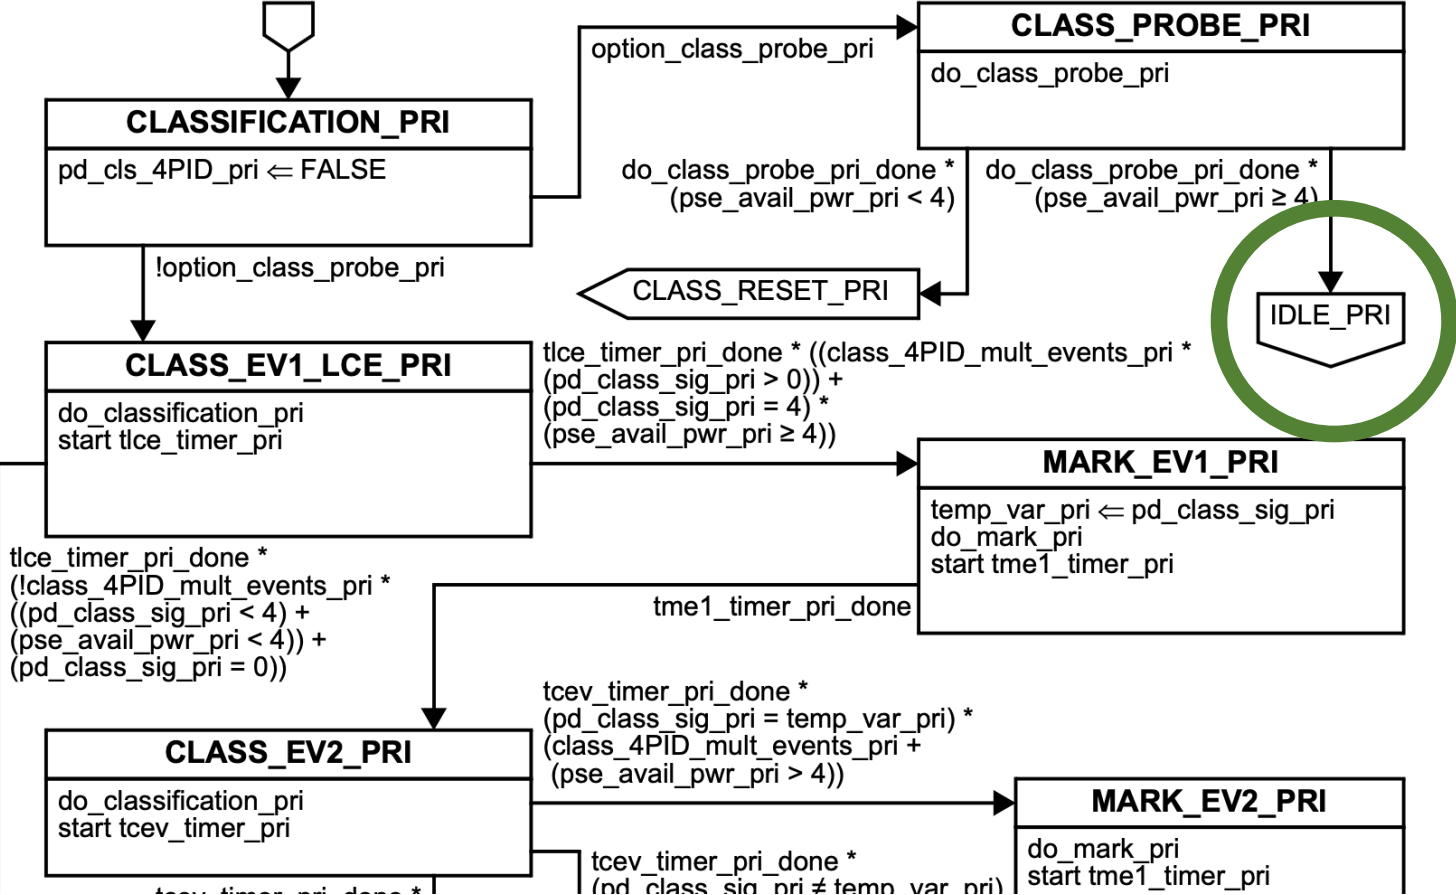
CLASSIFICATION_PRI

pd_cls_4PID_pri $\Leftarrow$ FALSE

option_class_probe_pri

CLASS_PROBE_PRI

do_class_probe_pri

do_class_probe_pri_done *
(pse_avail_pwr_pri < 4)

do_class_probe_pri_done *
(pse_avail_pwr_pri ≥ 4)

!option_class_probe_pri

CLASS_RESET_PRI

IDLE_PRI

CLASS_EV1_LCE_PRI

do_classification_pri
start tlce_timer_pri

tlce_timer_pri_done * ((class_4PID_mult_events_pri *
(pd_class_sig_pri > 0)) +
(pd_class_sig_pri = 4) *
(pse_avail_pwr_pri ≥ 4))

MARK_EV1_PRI

temp_var_pri $\Leftarrow$ pd_class_sig_pri
do_mark_pri
start tme1_timer_pri

tlce_timer_pri_done *
(!class_4PID_mult_events_pri *
((pd_class_sig_pri < 4) +
(pse_avail_pwr_pri < 4)) +
(pd_class_sig_pri = 0))

tme1_timer_pri_done

tcev_timer_pri_done *
(pd_class_sig_pri = temp_var_pri) *
(class_4PID_mult_events_pri +
(pse_avail_pwr_pri > 4))

CLASS_EV2_PRI

do_classification_pri
start tcev_timer_pri

MARK_EV2_PRI

do_mark_pri
start tme1_timer_pri

tcev_timer_pri_done *
(pd_class_sig_pri ≠ temp_var_pri)

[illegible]